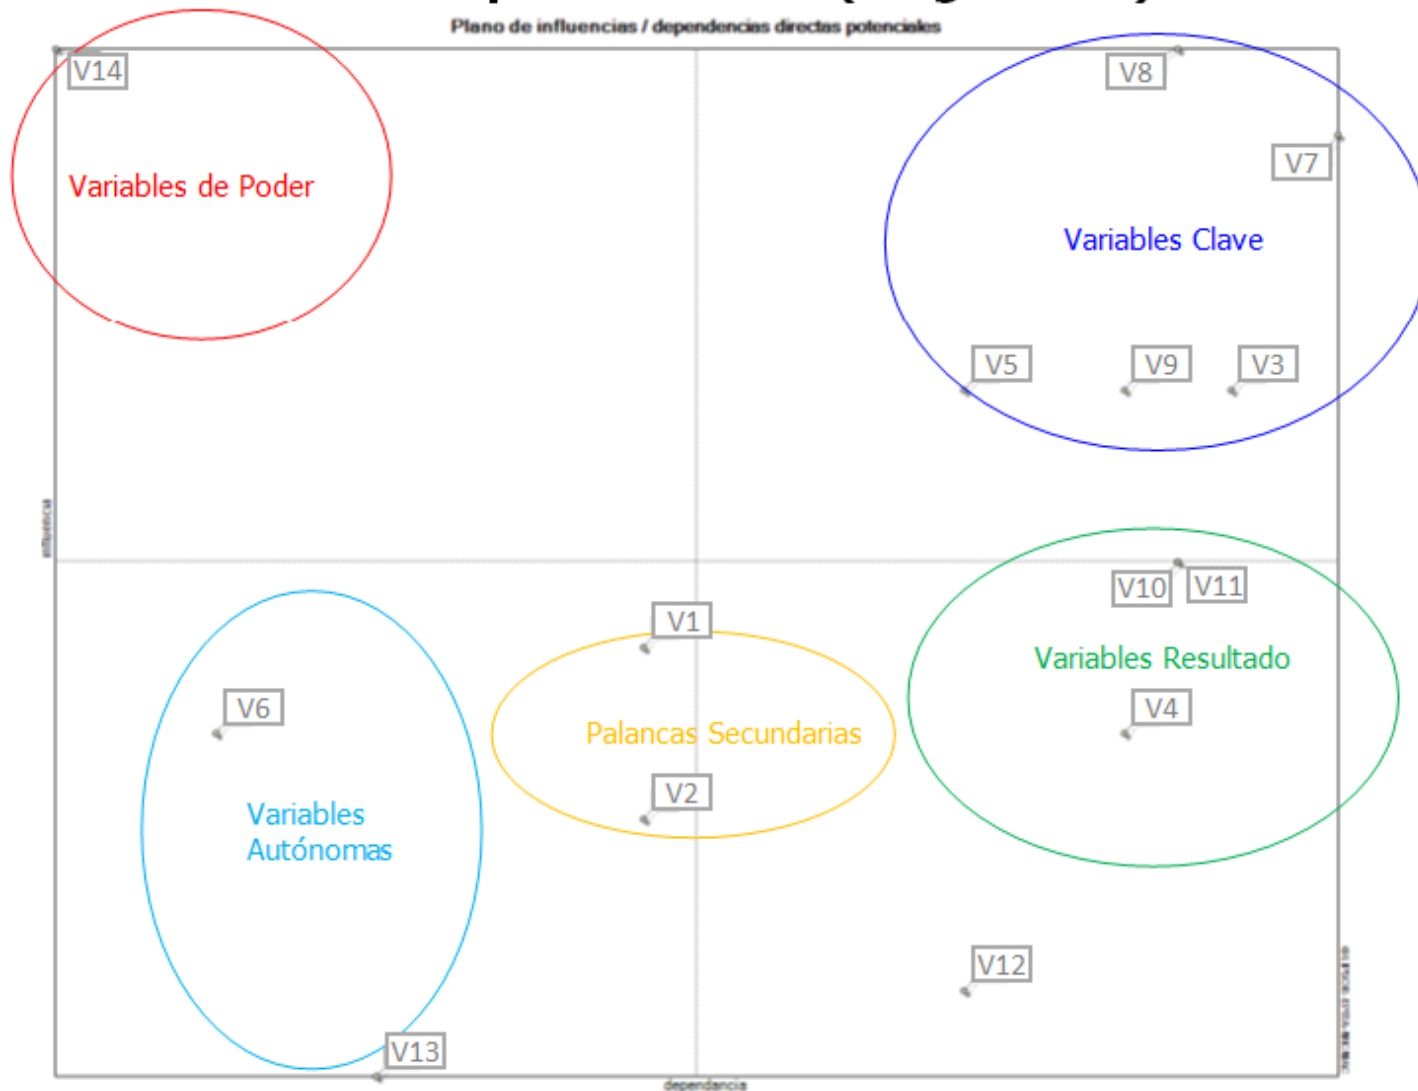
Plano de influencias / dependencias directas potenciales

V14

Variables de Poder

V8

V7

Variables Clave

V5

V9

V3

influencia

V10

V11

V1

Variables Resultado

V6

V4

Palancas Secundarias

V2

Variables Autónomas

V12

V13

dependencia